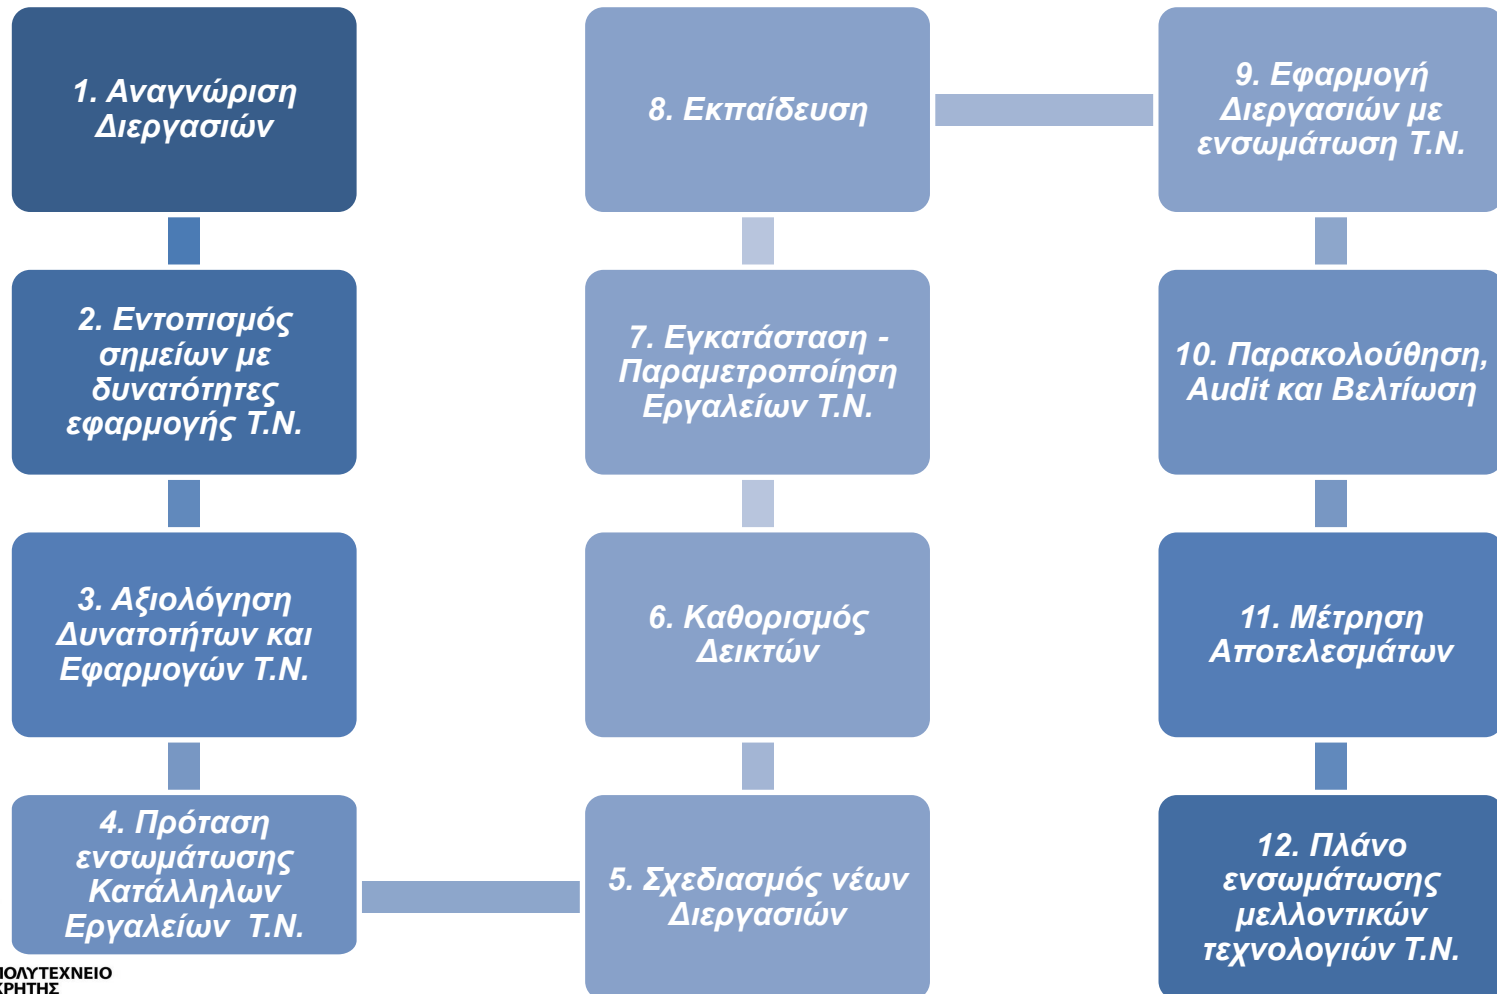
1. Αναγνώριση Διεργασιών

2. Εντοπισμός σημείων με δυνατότητες εφαρμογής Τ.Ν.

3. Αξιολόγηση Δυνατοτήτων και Εφαρμογών Τ.Ν.

4. Πρόταση ενσωμάτωσης Κατάλληλων Εργαλείων Τ.Ν.

8. Εκπαίδευση

7. Εγκατάσταση - Παραμετροποίηση Εργαλείων Τ.Ν.

6. Καθορισμός Δεικτών

5. Σχεδιασμός νέων Διεργασιών

9. Εφαρμογή Διεργασιών με ενσωμάτωση Τ.Ν.

10. Παρακολούθηση, Audit και Βελτίωση

11. Μέτρηση Αποτελεσμάτων

12. Πλάνο ενσωμάτωσης μελλοντικών τεχνολογιών Τ.Ν.

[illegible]ΟΛΥΤΕΧΝΕΙΟ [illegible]ΡΗΤΗΣ